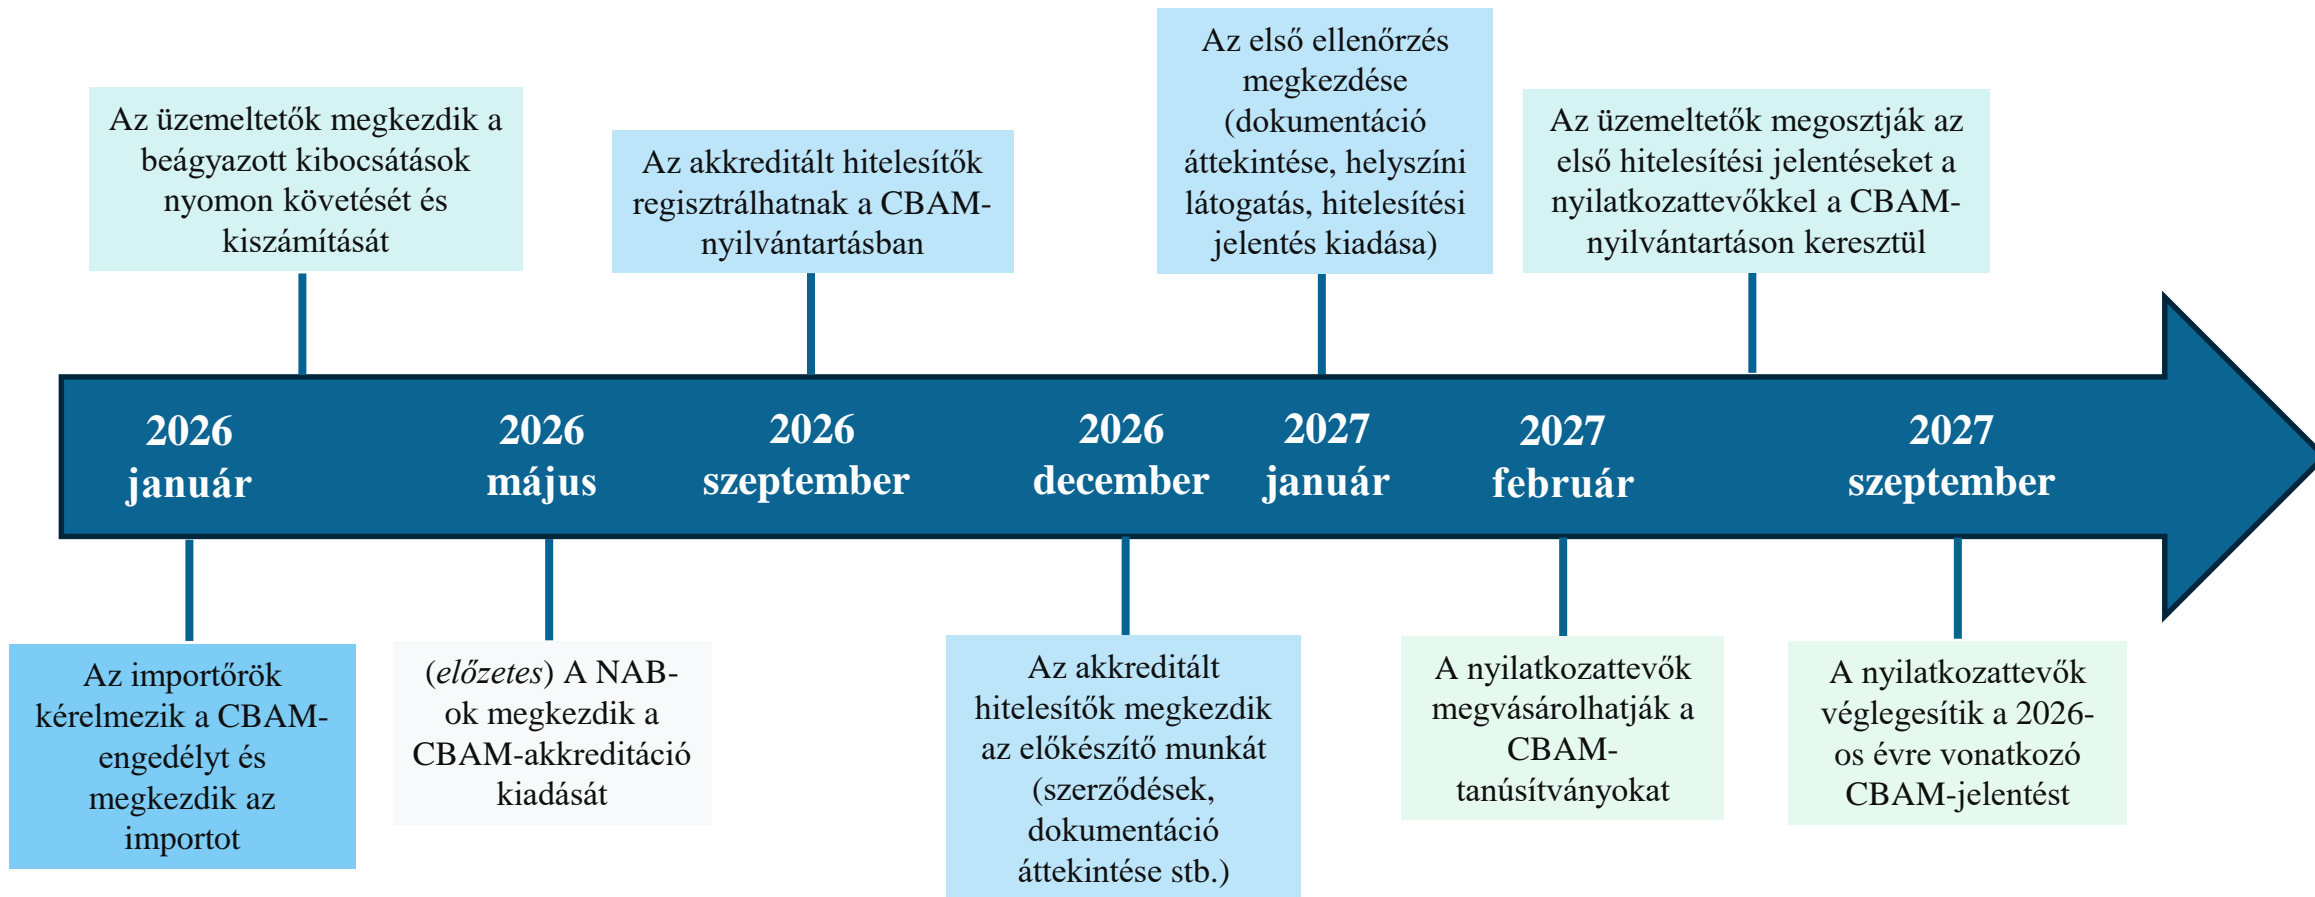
Az üzemeltetők megkezdik a beágyazott kibocsátások nyomon követését és kiszámítását

Az akkreditált hitelesítők regisztrálhatnak a CBAM-nyilvántartásban

Az első ellenőrzés megkezdése (dokumentáció áttekintése, helyszíni látogatás, hitelesítési jelentés kiadása)

Az üzemeltetők megosztják az első hitelesítési jelentéseket a nyilatkozattevőkkel a CBAM-nyilvántartáson keresztül

2026 január

2026 május

2026 szeptember

2026 december

2027 január

2027 február

2027 szeptember

Az importőrök kérelmezik a CBAM-engedélyt és megkezdik az importot

(*előzetes*) A NAB-ok megkezdik a CBAM-akkreditáció kiadását

Az akkreditált hitelesítők megkezdik az előkészítő munkát (szerződések, dokumentáció áttekintése stb.)

A nyilatkozattevők megvásárolhatják a CBAM-tanúsítványokat

A nyilatkozattevők véglegesítik a 2026-os évre vonatkozó CBAM-jelentést